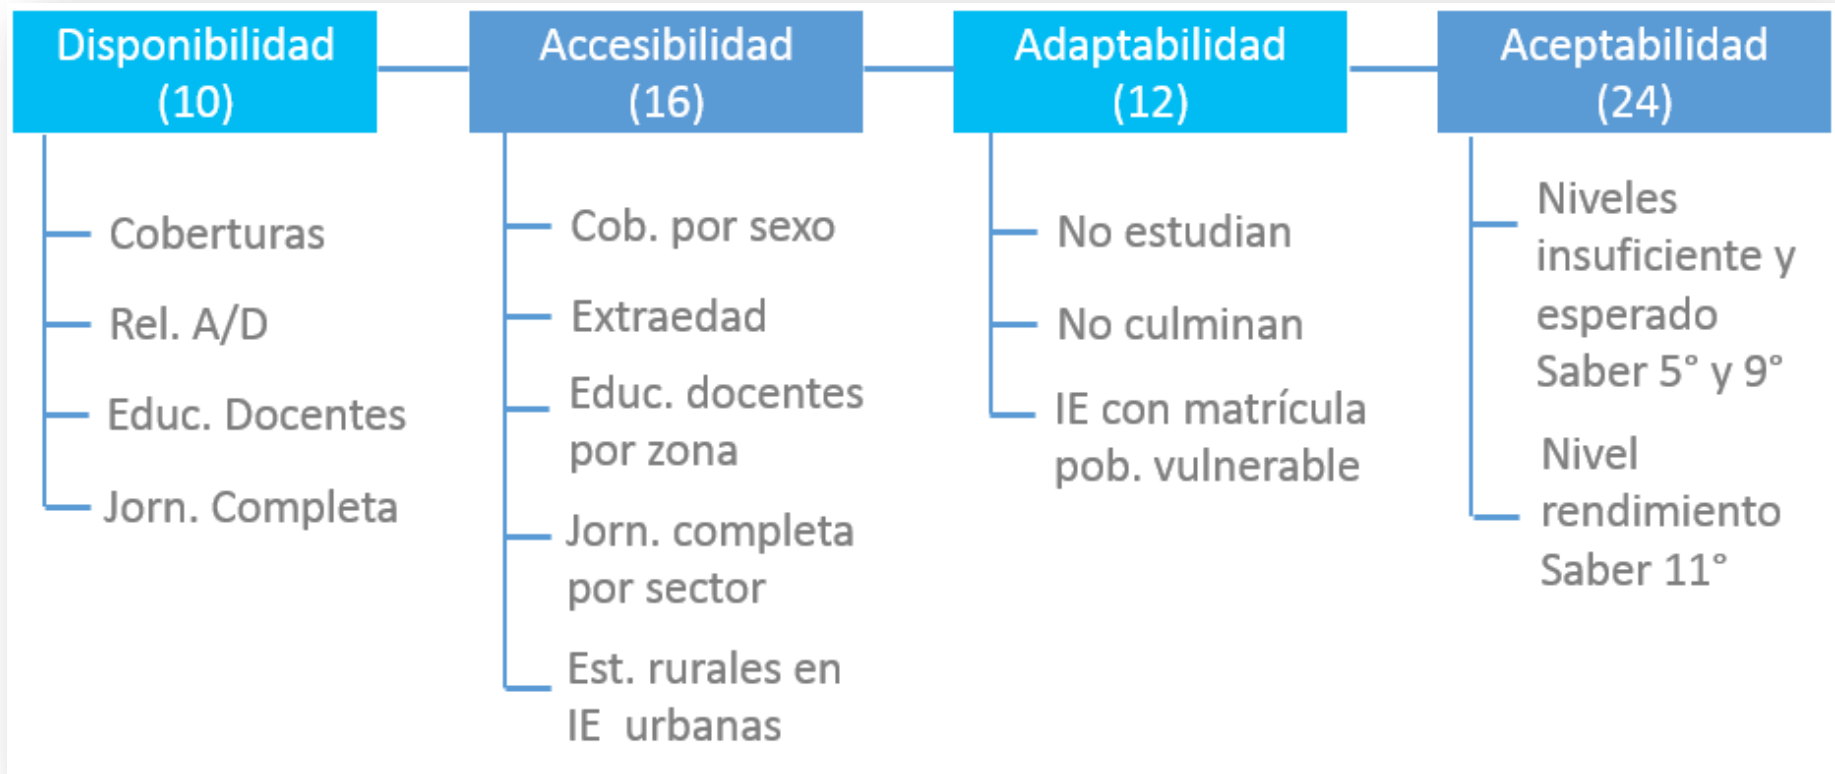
Disponibilidad (10)

Coberturas

Rel. A/D

Educ. Docentes

Jorn. Completa

Accesibilidad (16)

Cob. por sexo

Extraedad

Educ. docentes por zona

Jorn. completa por sector

Est. rurales en IE urbanas

Adaptabilidad (12)

No estudian

No culminan

IE con matrícula pob. vulnerable

Aceptabilidad (24)

Niveles insuficiente y esperado Saber 5° y 9°

Nivel rendimiento Saber 11°